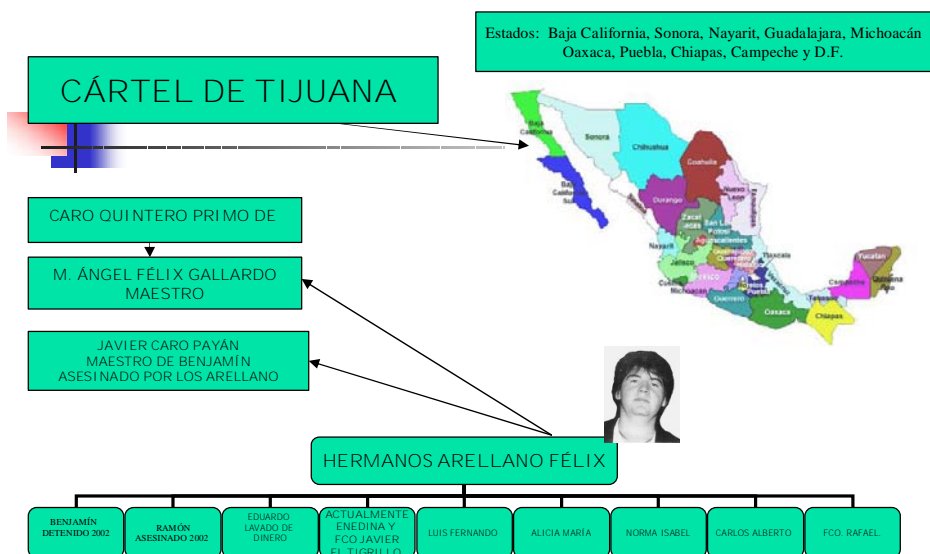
Estados: Baja California, Sonora, Nayarit, Guadalajara, Michoacán Oaxaca, Puebla, Chiapas, Campeche y D.F.

CÁRTEL DE TIJUANA

Baja California
Sonora
Chihuahua
Coahuila
Baja California Sur
Durango
Nuevo Leon
Tamaulipas
Zacatecas
San Luis Potosí
Nayarit
Aguascalientes
Jalisco
Querétaro
Hidalgo
Colima
Michoacán
México
Tlaxcala
Puebla
Veracruz
Guerrero
Oaxaca
Tabasco
Chiapas
Campeche
Yucatan
Quintana Roo

CARO QUINTERO PRIMO DE

M. ÁNGEL FÉLIX GALLARDO MAESTRO

JAVIER CARO PAYÁN MAESTRO DE BENJAMÍN ASESINADO POR LOS ARELLANO

HERMANOS ARELLANO FÉLIX

| BENJAMÍN DETENIDO 2002 | RAMÓN ASESINADO 2002 | EDUARDO LAVADO DE DINERO | ACTUALMENTE ENEDINA Y FCO JAVIER EL TIGRILLO | LUIS FERNANDO | ALICIA MARÍA | NORMA ISABEL | CARLOS ALBERTO | FCO. RAFAEL |
|---|---|---|---|---|---|---|---|---|